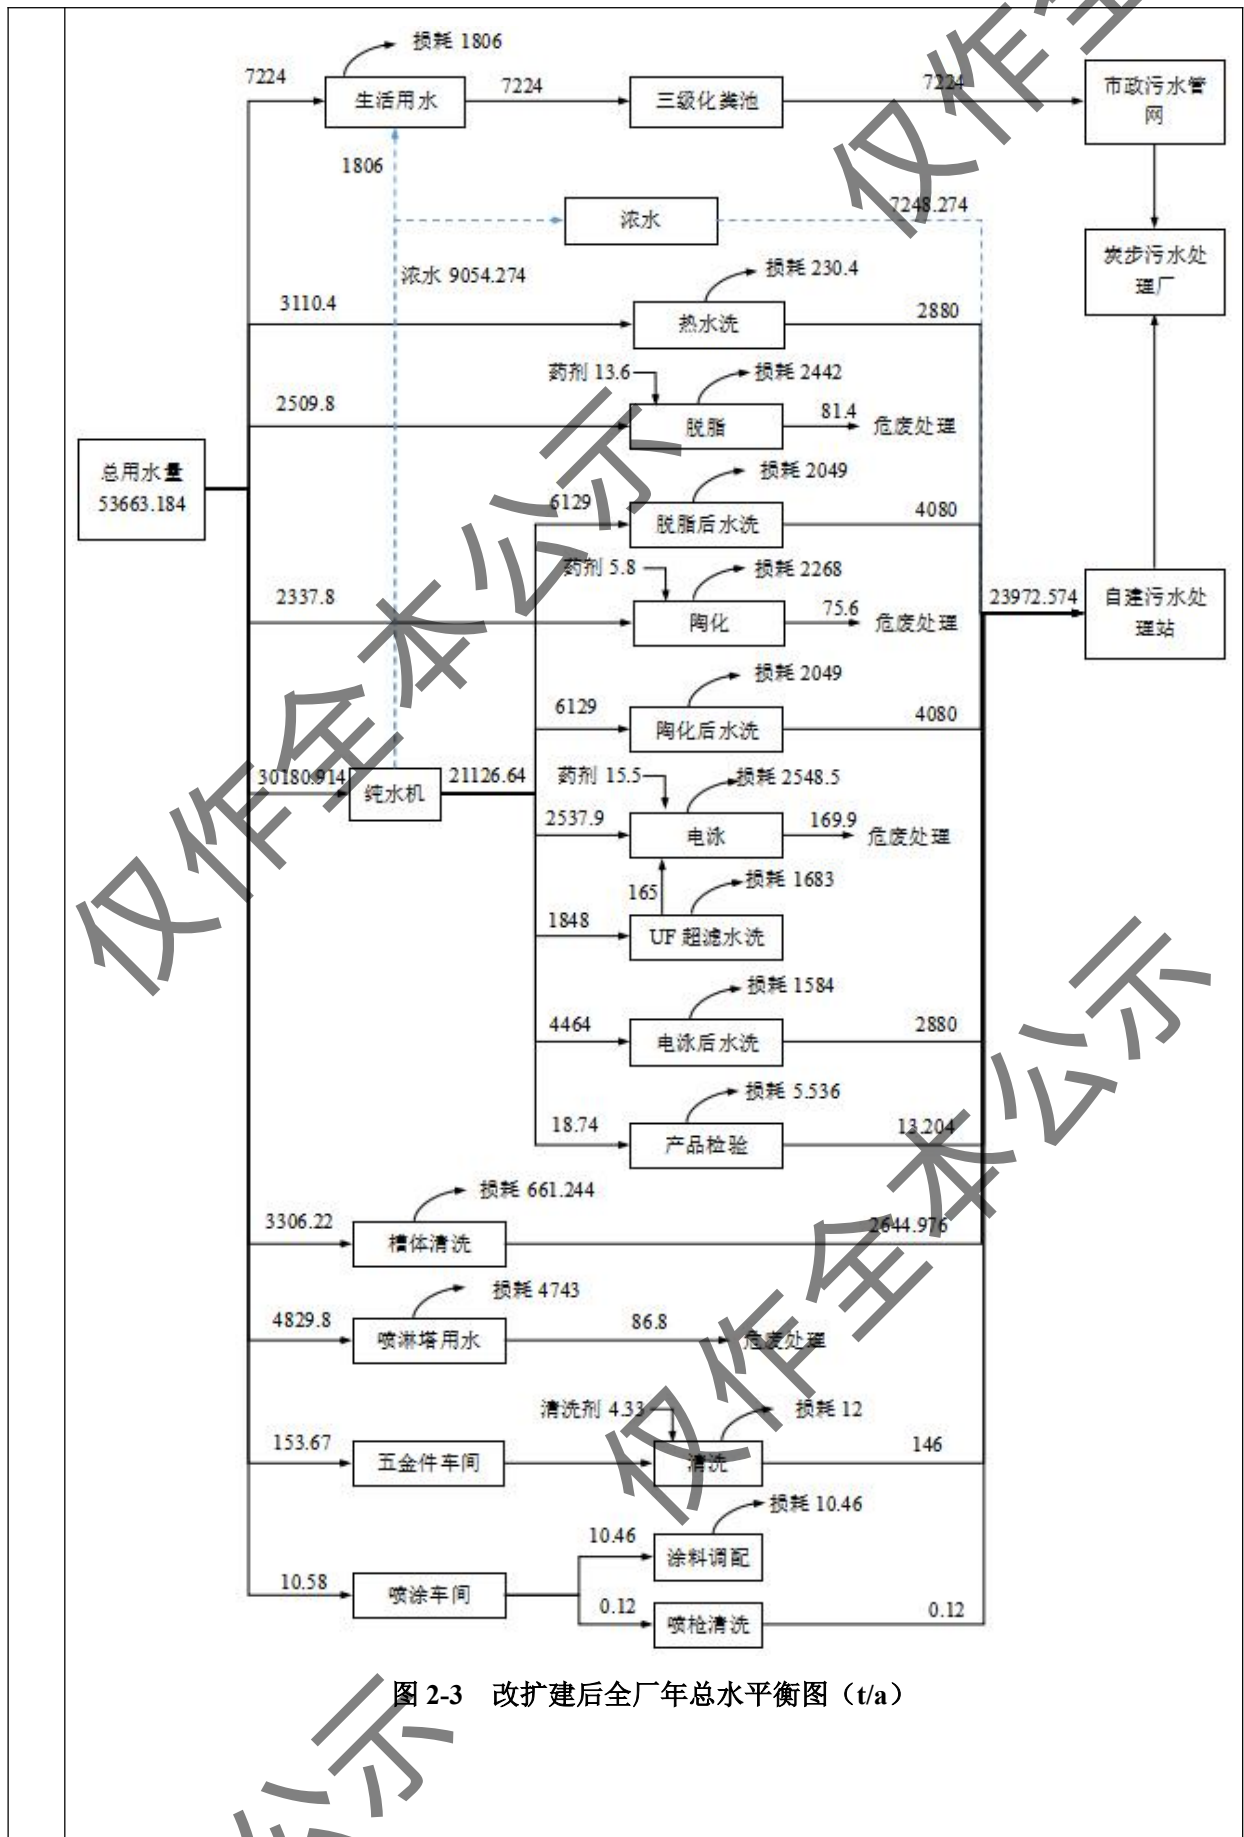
损耗 1806
7224
生活用水
7224
三级化粪池
7224
市政污水管网
1806
浓水
7248.274
炭步污水处理厂
浓水 9054.274
损耗 230.4
3110.4
热水洗
2880
药剂 13.6
损耗 2442
2509.8
脱脂
81.4
危废处理
总用水量 53663.184
损耗 2049
6129
脱脂后水洗
4080
药剂 5.8
损耗 2268
2337.8
陶化
75.6
危废处理
23972.574
自建污水处理站
损耗 2049
6129
陶化后水洗
4080
30180.914
纯水机
21126.64
药剂 15.5
损耗 2548.5
2537.9
电泳
169.9
危废处理
165
损耗 1683
1848
UF 超滤水洗
损耗 1584
4464
电泳后水洗
2880
损耗 5.536
18.74
产品检验
13.204
损耗 661.244
3306.22
槽体清洗
2644.976
损耗 4743
4829.8
喷淋塔用水
86.8
危废处理
清洗剂 4.33
损耗 12
153.67
五金件车间
清洗
146
损耗 10.46
10.46
涂料调配
10.58
喷涂车间
0.12
喷枪清洗
0.12
图 2-3 改扩建后全厂年总水平衡图（t/a）
仅作全本公示
仅作全本公示
仅作全本公示
仅作全本公示